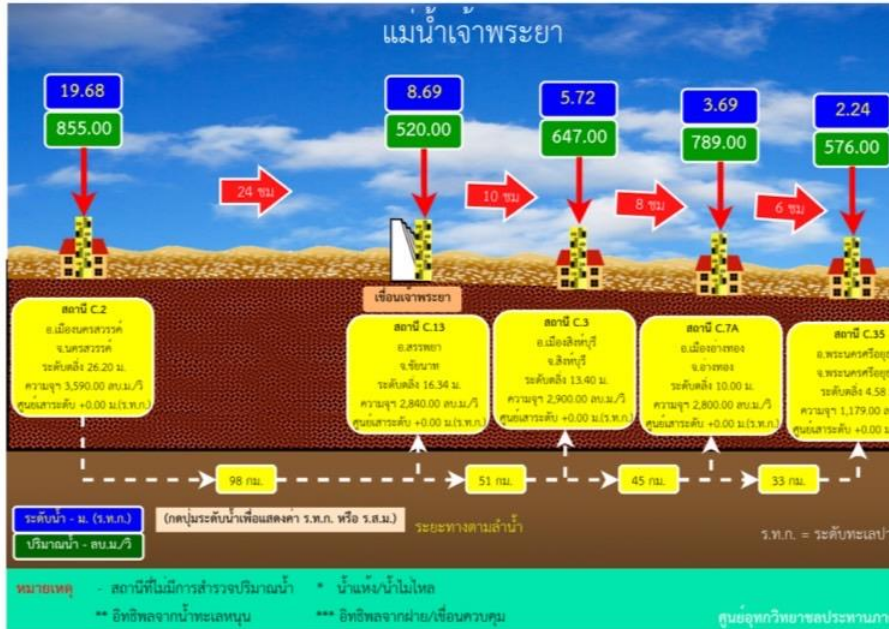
แม่น้ำเจ้าพระยา

19.68
855.00

24 ชม

8.69
520.00

10 ชม

5.72
647.00

8 ชม

3.69
789.00

6 ชม

2.24
576.00

เขื่อนเจ้าพระยา

สถานี C.2
อ.เมืองนครสวรรค์
จ.นครสวรรค์
ระดับตลิ่ง 26.20 ม.
ความจุฯ 3,590.00 ลบ.ม./วิ
ศูนย์เสาระดับ +0.00 ม.(ร.ท.ก.)

สถานี C.13
อ.สรรพยา
จ.ชัยนาท
ระดับตลิ่ง 16.34 ม.
ความจุฯ 2,840.00 ลบ.ม./วิ
ศูนย์เสาระดับ +0.00 ม.(ร.ท.ก.)

สถานี C.3
อ.เมืองสิงห์บุรี
จ.สิงห์บุรี
ระดับตลิ่ง 13.40 ม.
ความจุฯ 2,900.00 ลบ.ม./วิ
ศูนย์เสาระดับ +0.00 ม.(ร.ท.ก.)

สถานี C.7A
อ.เมืองอ่างทอง
จ.อ่างทอง
ระดับตลิ่ง 10.00 ม.
ความจุฯ 2,800.00 ลบ.ม./วิ
ศูนย์เสาระดับ +0.00 ม.(ร.ท.ก.)

สถานี C.35
อ.พระนครศรีอยุ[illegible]
จ.พระนครศรีอยุ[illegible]
ระดับตลิ่ง 4.58 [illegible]
ความจุฯ 1,179.00 ล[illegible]
ศูนย์เสาระดับ +0.00 ม.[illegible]

98 กม.
51 กม.
45 กม.
33 กม.

ระดับน้ำ - ม. (ร.ท.ก.)
ปริมาณน้ำ - ลบ.ม./วิ
(กดปุ่มระดับน้ำเพื่อแสดงค่า ร.ท.ก. หรือ ร.ส.ม.)
ระยะทางตามลำน้ำ
ร.ท.ก. = ระดับทะเลปา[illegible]

หมายเหตุ - สถานีที่ไม่มีการสำรวจปริมาณน้ำ * น้ำแห้ง/น้ำไม่ไหล
** อิทธิพลจากน้ำทะเลหนุน *** อิทธิพลจากฝาย/เขื่อนควบคุม
ศูนย์อุทกวิทยาชลประทานภา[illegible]